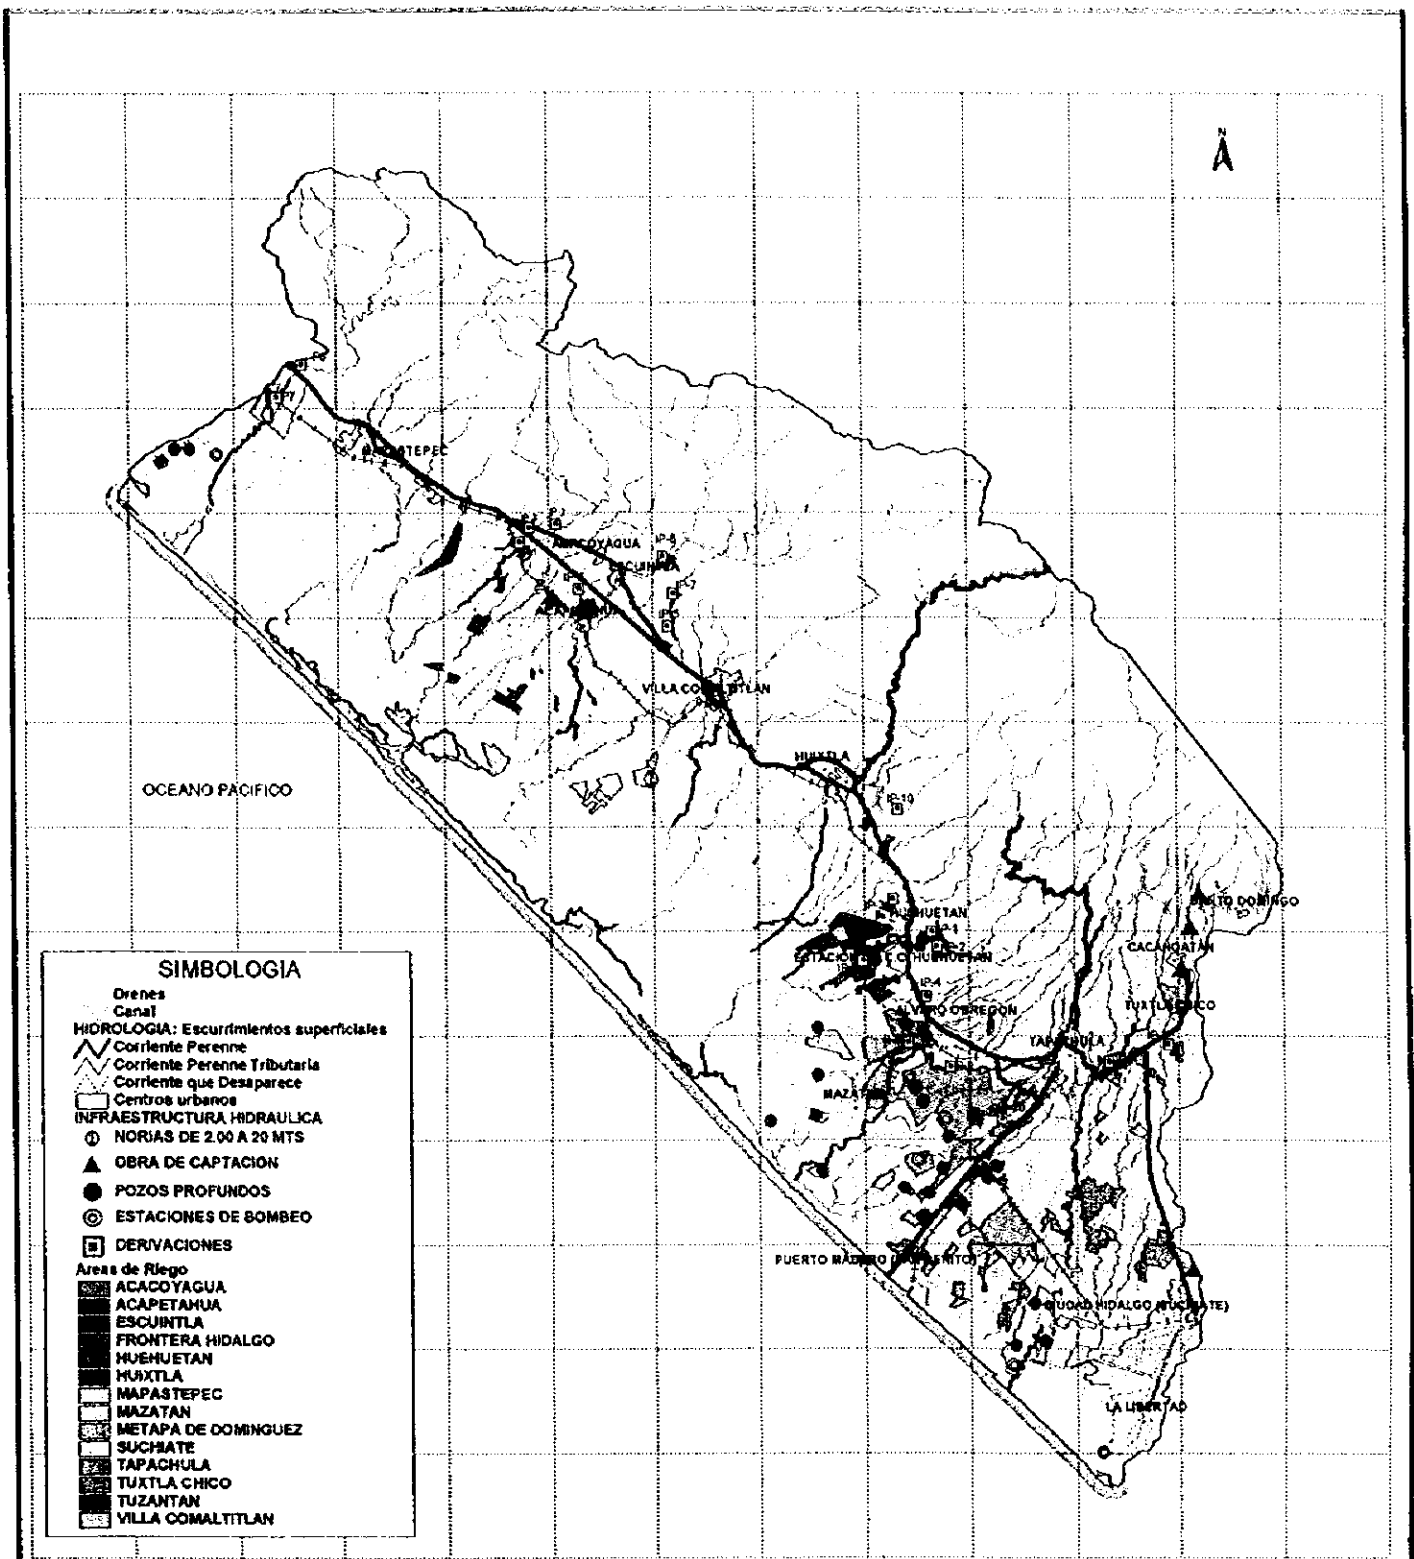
N

OCEANO PACIFICO

MAPASTEPEC
ACACOYAGUA
ESCUINTLA
ACAPETAHUA
VILLA COMALTITLAN
HUIXTLA
IP-10
HUEHUETAN
ESTACION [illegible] HUEHUETAN
IP-4
ALVARO OBREGON
TAPACHULA
MAZATAN
SANTO DOMINGO
CACAHOATAN
TUXTLA CHICO
PUERTO MADERO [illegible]
CIUDAD HIDALGO (SUCHIATE)
LA LIBERTAD

SIMBOLOGIA
Drenes
Canal
HIDROLOGIA: Escurrimientos superficiales
Corriente Perenne
Corriente Perenne Tributaria
Corriente que Desaparece
Centros urbanos
INFRAESTRUCTURA HIDRAULICA
NORIAS DE 2.00 A 20 MTS
OBRA DE CAPTACION
POZOS PROFUNDOS
ESTACIONES DE BOMBEO
DERIVACIONES
Areas de Riego
ACACOYAGUA
ACAPETAHUA
ESCUINTLA
FRONTERA HIDALGO
HUEHUETAN
HUIXTLA
MAPASTEPEC
MAZATAN
METAPA DE DOMINGUEZ
SUCHIATE
TAPACHULA
TUXTLA CHICO
TUZANTAN
VILLA COMALTITLAN